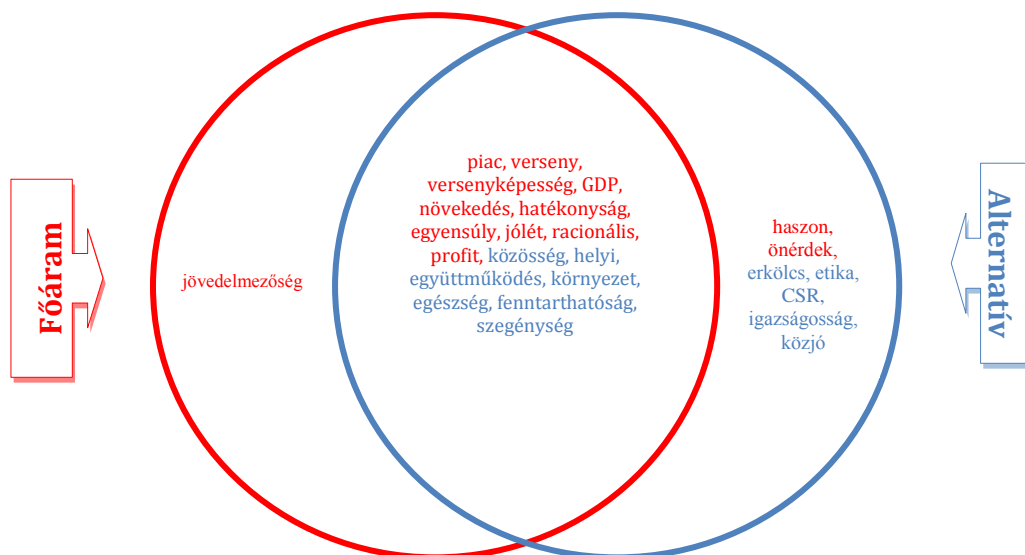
Főáram

jövedelmezőség

piac, verseny, versenyképesség, GDP, növekedés, hatékonyság, egyensúly, jólét, racionális, profit, közösség, helyi, együttműködés, környezet, egészség, fenntarthatóság, szegénység

haszon, önérdek, erkölcs, etika, CSR, igazságosság, közjó

Alternatív